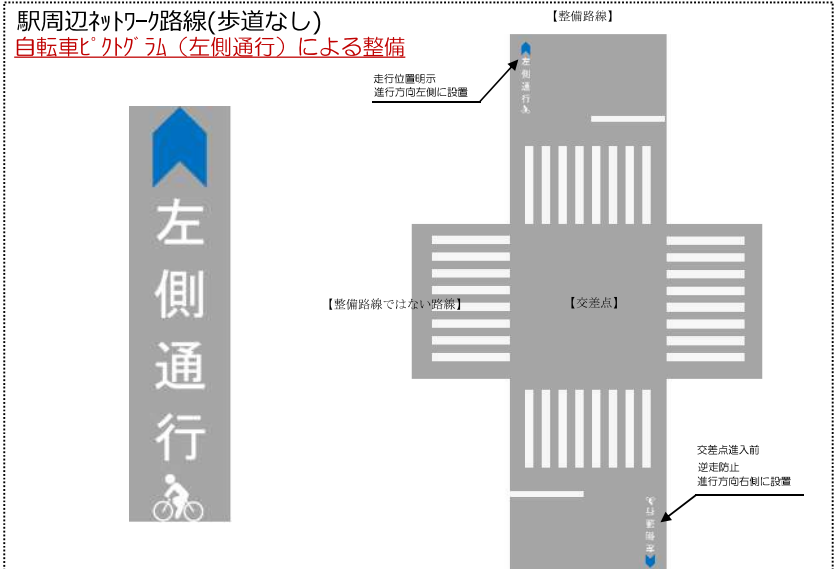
駅周辺ネットワーク路線(歩道なし)
自転車ピクトグラム（左側通行）による整備

左
側
通
行

【整備路線】

左
側
通
行

走行位置明示
進行方向左側に設置

【整備路線ではない路線】

【交差点】

交差点進入前
逆走防止
進行方向右側に設置

左
側
通
行